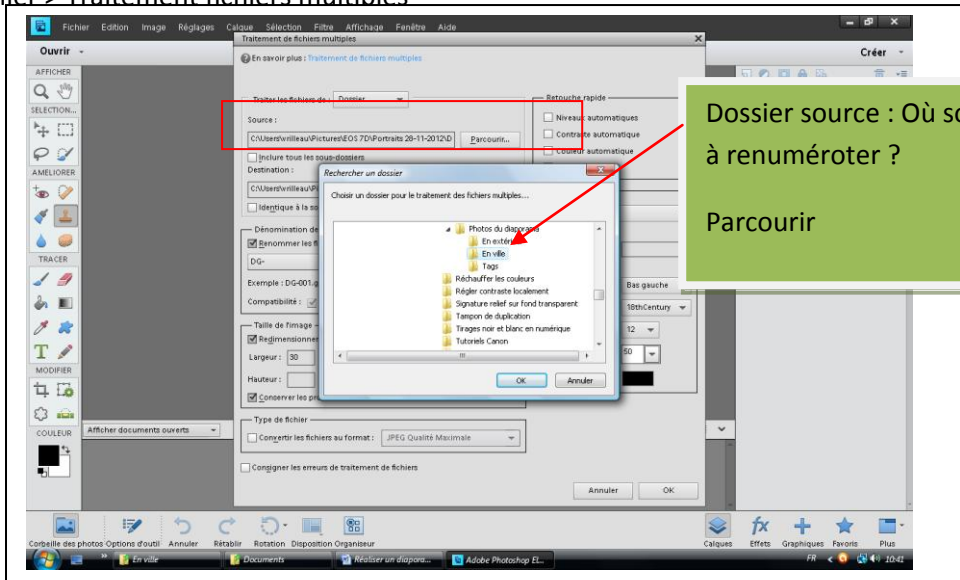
hier > Traitement fichiers multiples

Fichier Edition Image Réglages Calque Sélection Filtre Affichage Fenêtre Aide

Ouvrir

Créer

AFFICHER

SELECTION

AMELIORER

TRACER

MODIFIER

COULEUR

Traitement de fichiers multiples

En savoir plus : Traitement de fichiers multiples

Traiter les fichiers de : Dossier

Source :

C:\Users\wrilleau\Pictures\EOS 7D\Portraits 28-11-2012\D

Parcourir...

Inclure tous les sous-dossiers

Destination :

C:\Users\wrilleau\Pi

Identique à la so

Dénomination de

Renommer les fi

DG-

Exemple : DG-001.g

Compatibilité :

Taille de l'image

Redimensionner

Largeur : 30

Hauteur :

Conserver les pr

Type de fichier

Convertir les fichiers au format : JPEG Qualité Maximale

Consigner les erreurs de traitement de fichiers

Annuler OK

Retouche rapide

Niveaux automatiques

Contraste automatique

Couleur automatique

Bas gauche

18thCentury

12

50

Rechercher un dossier

Choisir un dossier pour le traitement des fichiers multiples...

Photos du diaporama

En extérieur

En ville

Tags

Réchauffer les couleurs

Régler contraste localement

Signature relief sur fond transparent

Tampon de duplication

Tirages noir et blanc en numérique

Tutoriels Canon

OK Annuler

Dossier source : Où so à renuméroter ?

Parcourir

Afficher documents ouverts

Corbeille des photos Options d'outil Annuler Rétablir Rotation Disposition Organiseur

Calques Effets Graphiques Favoris Plus

En ville Documents Réaliser un diapora... Adobe Photoshop El...

FR 10:41